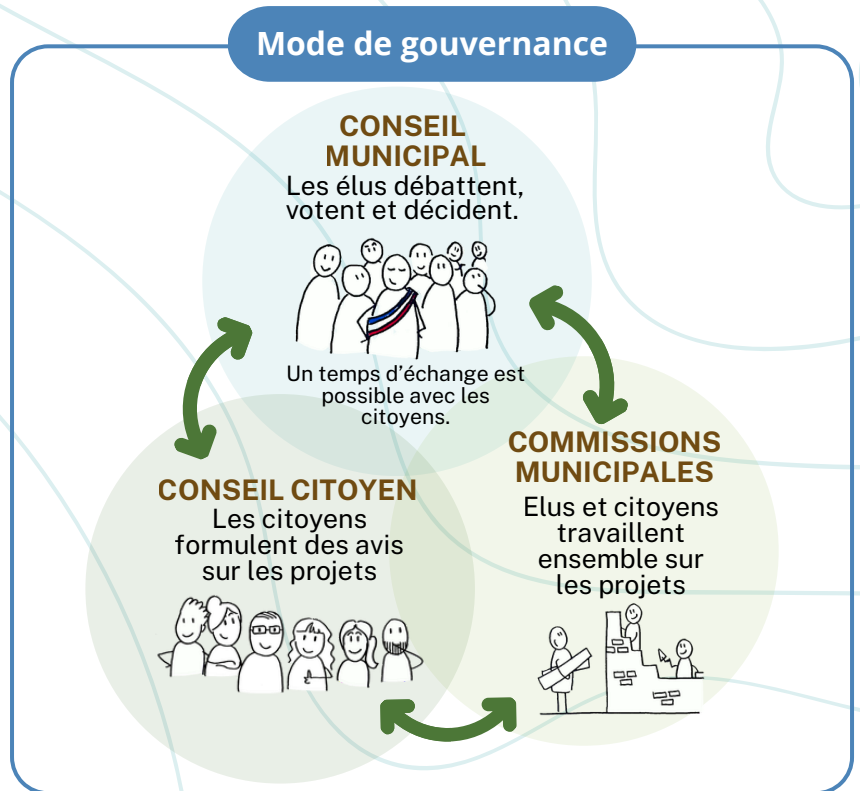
Mode de gouvernance

CONSEIL MUNICIPAL
Les élus débattent, votent et décident.

Un temps d'échange est possible avec les citoyens.

COMMISSIONS MUNICIPALES
Elus et citoyens travaillent ensemble sur les projets

CONSEIL CITOYEN
Les citoyens formulent des avis sur les projets